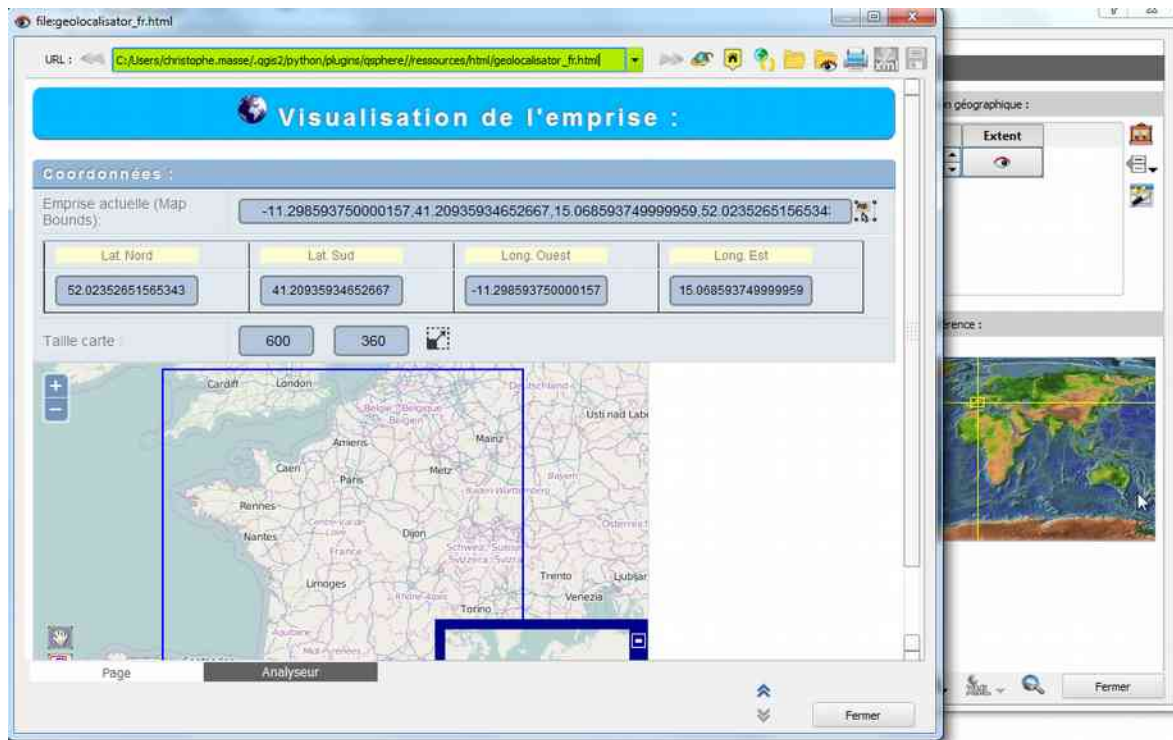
file:geolocalisator_fr.html

URL : C:/Users/christophe.masse/.qgis2/python/plugins/qsphere//ressources/html/geolocalisator_fr.html

Visualisation de l'emprise :

Coordonnées :

Emprise actuelle (Map Bounds): -11.298593750000157,41.20935934652667,15.068593749999959,52.0235265156534

| Lat. Nord | Lat. Sud | Long. Ouest | Long. Est |
|---|---|---|---|
| 52.02352651565343 | 41.20935934652667 | -11.298593750000157 | 15.068593749999959 |

Taille carte : 600 360

Cardiff London Deutschland Belgique België Belgien Usti nad Labem Amiens Mainz Caen Paris Metz Bayern Baden-Württemberg Rennes Centre-Val de Loire Österreich Nantes Dijon France Schweiz Suisse Svizzera Limoges Trento Ljubljana Rhône-Alpes Venezia Torino Aquitaine Midi-Pyrénées

Page Analyseur

Fermer

n géographique :

Extent

érence :

Fermer